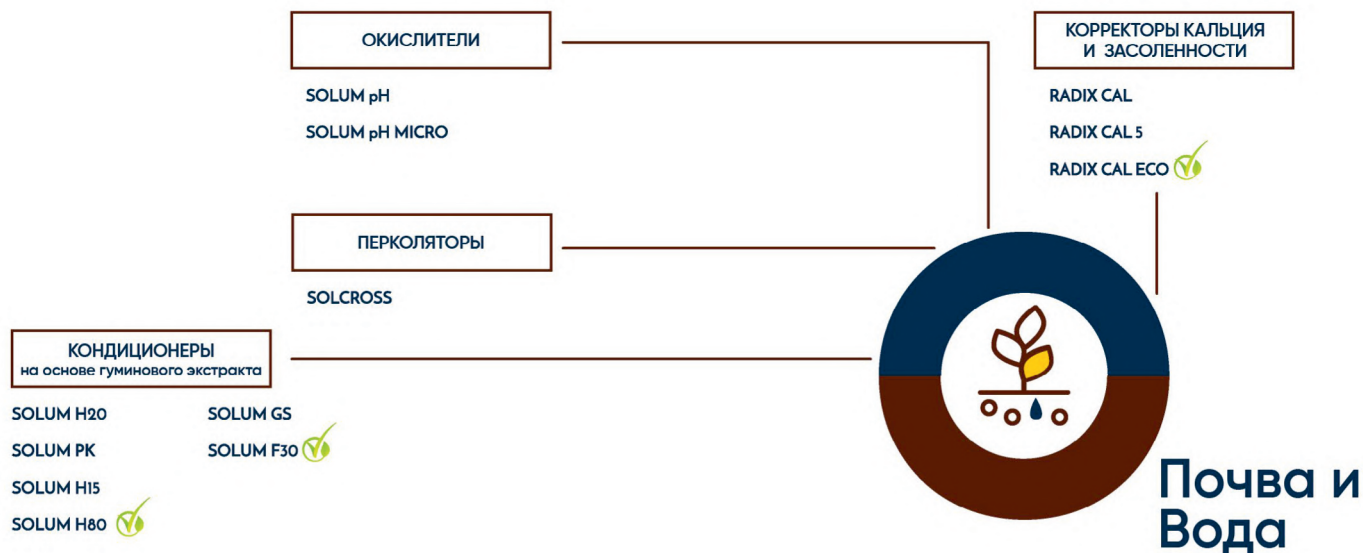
ОКИСЛИТЕЛИ

SOLUM pH

SOLUM pH MICRO

КОРРЕКТОРЫ КАЛЬЦИЯ И ЗАСОЛЕННОСТИ

RADIX CAL

RADIX CAL 5

RADIX CAL ECO

ПЕРКОЛЯТОРЫ

SOLCROSS

КОНДИЦИОНЕРЫ
на основе гуминового экстракта

SOLUM H20

SOLUM PK

SOLUM H15

SOLUM H80

SOLUM GS

SOLUM F30

Почва и Вода